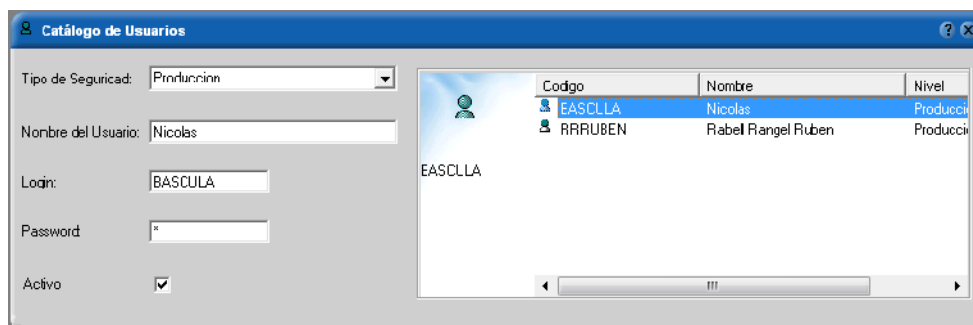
Catálogo de Usuarios

Tipo de Seguricad: Produccion

Nonbre del Usuario: Nicolas

Login: BASCULA

Password: *

Activo ☑

EASCLLA

| Codigo | Nombre | Nivel |
|---|---|---|
| EASCLLA | Nicolas | Producci |
| RRRUBEN | Rabel Rangel Ruben | Producci |